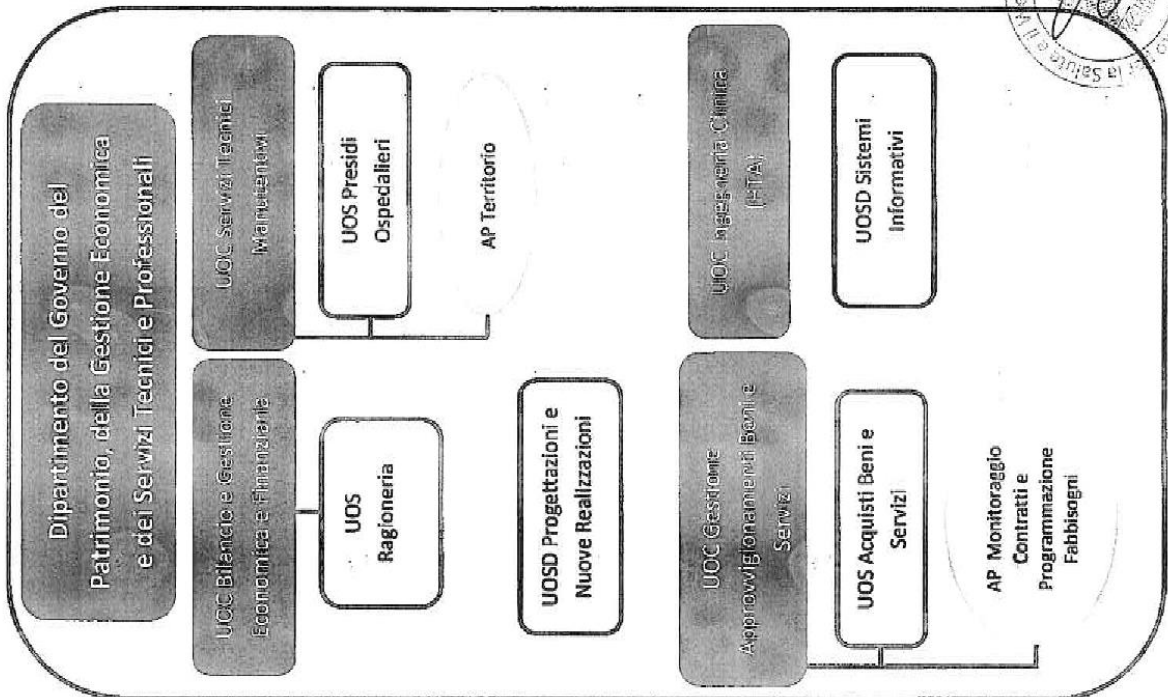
Dipartimento del Governo del Patrimonio, della Gestione Economica e dei Servizi Tecnici e Professionali

UOC Bilancio e Gestione Economica e Finanziaria

UOS Ragioneria

UOC Servizi Tecnici Manutentivi

UOS Presidi Ospedalieri

AP Territorio

UOSD Progettazioni e Nuove Realizzazioni

UOC Gestione Approvvigionamenti Beni e Servizi

UOS Acquisti Beni e Servizi

AP Monitoraggio Contratti e Programmazione Fabbisogni

UOC Ingegneria Clinica (HTA)

UOSD Sistemi Informativi

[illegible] Salute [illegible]